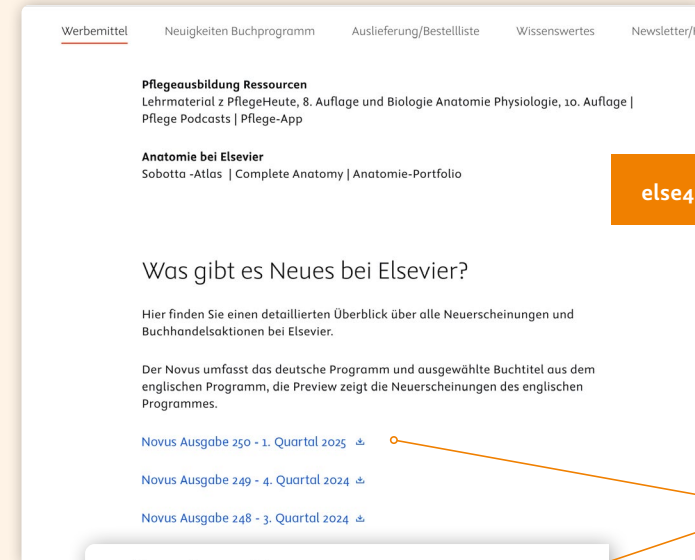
Werbemittel Neuigkeiten Buchprogramm Auslieferung/Bestellliste Wissenswertes Newsletter/I

**Pflegeausbildung Ressourcen**
Lehrmaterial z PflegeHeute, 8. Auflage und Biologie Anatomie Physiologie, 10. Auflage | Pflege Podcasts | Pflege-App

**Anatomie bei Elsevier**
Sobotta -Atlas | Complete Anatomy | Anatomie-Portfolio

else4

Was gibt es Neues bei Elsevier?

Hier finden Sie einen detaillierten Überblick über alle Neuerscheinungen und Buchhandelsaktionen bei Elsevier.

Der Novus umfasst das deutsche Programm und ausgewählte Buchtitel aus dem englischen Programm, die Preview zeigt die Neuerscheinungen des englischen Programmes.

Novus Ausgabe 250 - 1. Quartal 2025

Novus Ausgabe 249 - 4. Quartal 2024

Novus Ausgabe 248 - 3. Quartal 2024